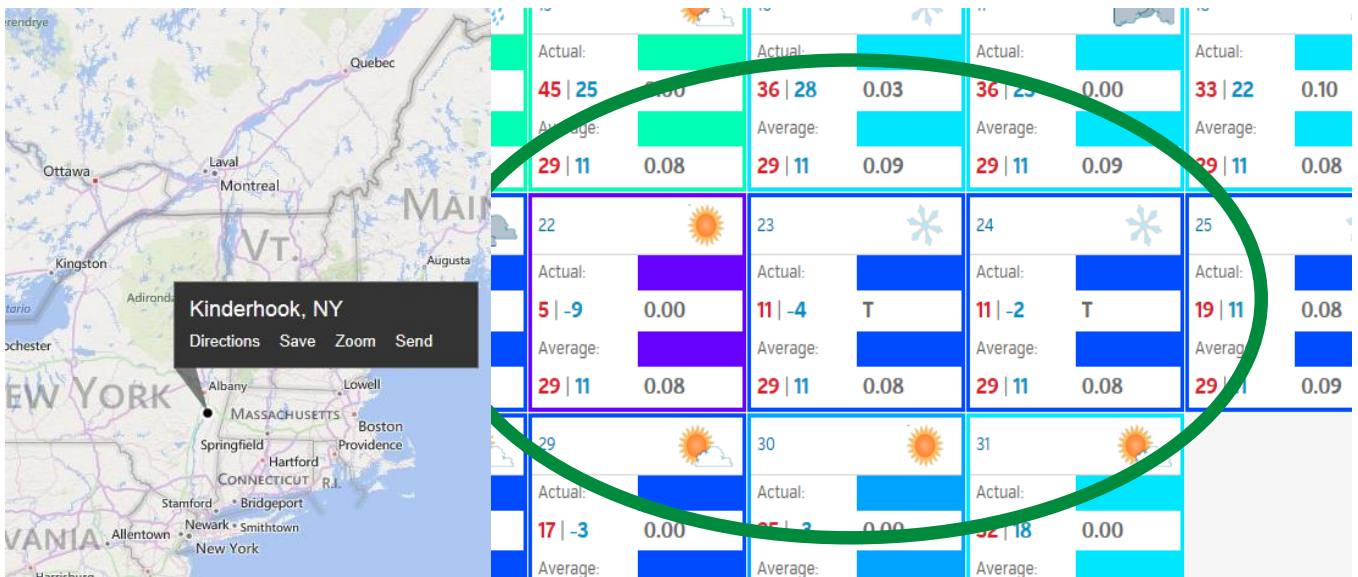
erendrye
Quebec
Ottawa
Laval
Montreal
MAIN
VT.
Kingston
Augusta
Adironda
Kinderhook, NY
Directions Save Zoom Send
ochester
Albany
Lowell
EW YORK
MASSACHUSETTS
Boston
Springfield
Providence
Hartford
CONNECTICUT
R.I.
Stamford
Bridgeport
Newark
Smithtown
VANIA
Allentown
New York

Actual:
45 | 25
Average:
29 | 11
0.08

Actual:
36 | 28
0.03
Average:
29 | 11
0.09

Actual:
36 | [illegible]
0.00
Average:
29 | 11
0.09

Actual:
33 | 22
0.10
Average:
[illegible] | 11
0.08

22
Actual:
5 | -9
0.00
Average:
29 | 11
0.08

23
Actual:
11 | -4
T
Average:
29 | 11
0.08

24
Actual:
11 | -2
T
Average:
29 | 11
0.08

25
Actual:
19 | 11
0.08
Averag
29 | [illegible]
0.09

29
Actual:
17 | -3
0.00
Average:

30
Actual:
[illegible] | -3
0.00
Average:

31
Actual:
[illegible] | 18
0.00
Average: